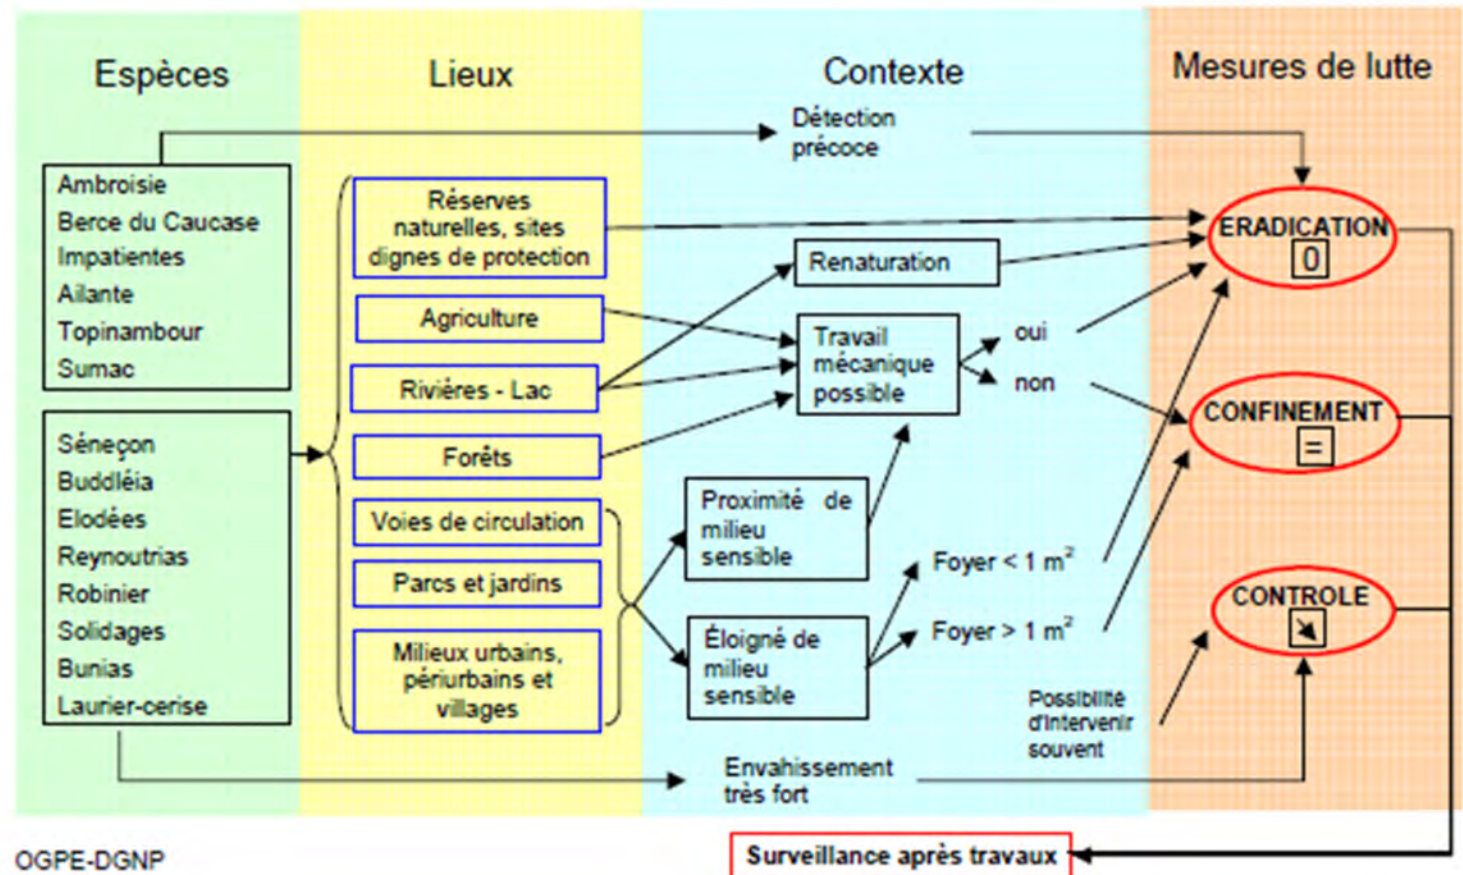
Espèces

Lieux

Contexte

Mesures de lutte

Détection précoce

Ambroisie
Berce du Caucase
Impatientes
Ailante
Topinambour
Sumac

Séneçon
Buddléia
Elodées
Reynoutrias
Robinier
Solidages
Bunias
Laurier-cerise

Réserves naturelles, sites dignes de protection

Agriculture

Rivières - Lac

Forêts

Voies de circulation

Parcs et jardins

Milieux urbains, périurbains et villages

Renaturation

Travail mécanique possible

oui

non

Proximité de milieu sensible

Éloigné de milieu sensible

Foyer < 1 m$^2$

Foyer > 1 m$^2$

Possibilité d'intervenir souvent

Envahissement très fort

ERADICATION
0

CONFINEMENT
=

CONTROLE
↘

OGPE-DGNP

Surveillance après travaux